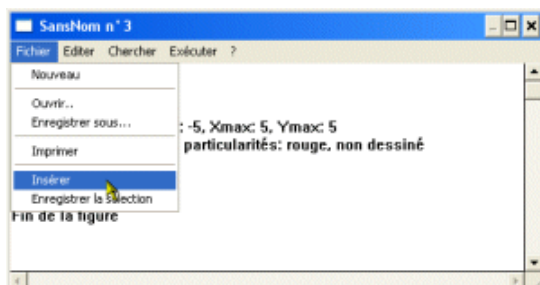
SansNom n° 3

Fichier Editer Chercher Exécuter ?

Nouveau

Ouvrir...
Enregistrer sous...

Imprimer

Insérer
Enregistrer la sélection

: -5, Xmax: 5, Ymax: 5
particularités: rouge, non dessiné

Fin de la figure